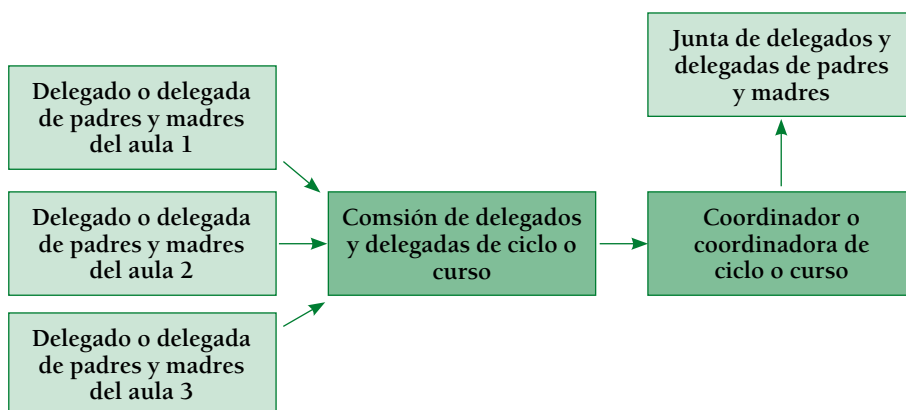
Delegado o delegada de padres y madres del aula 1

Delegado o delegada de padres y madres del aula 2

Delegado o delegada de padres y madres del aula 3

Comsión de delegados y delegadas de ciclo o curso

Coordinador o coordinadora de ciclo o curso

Junta de delegados y delegadas de padres y madres